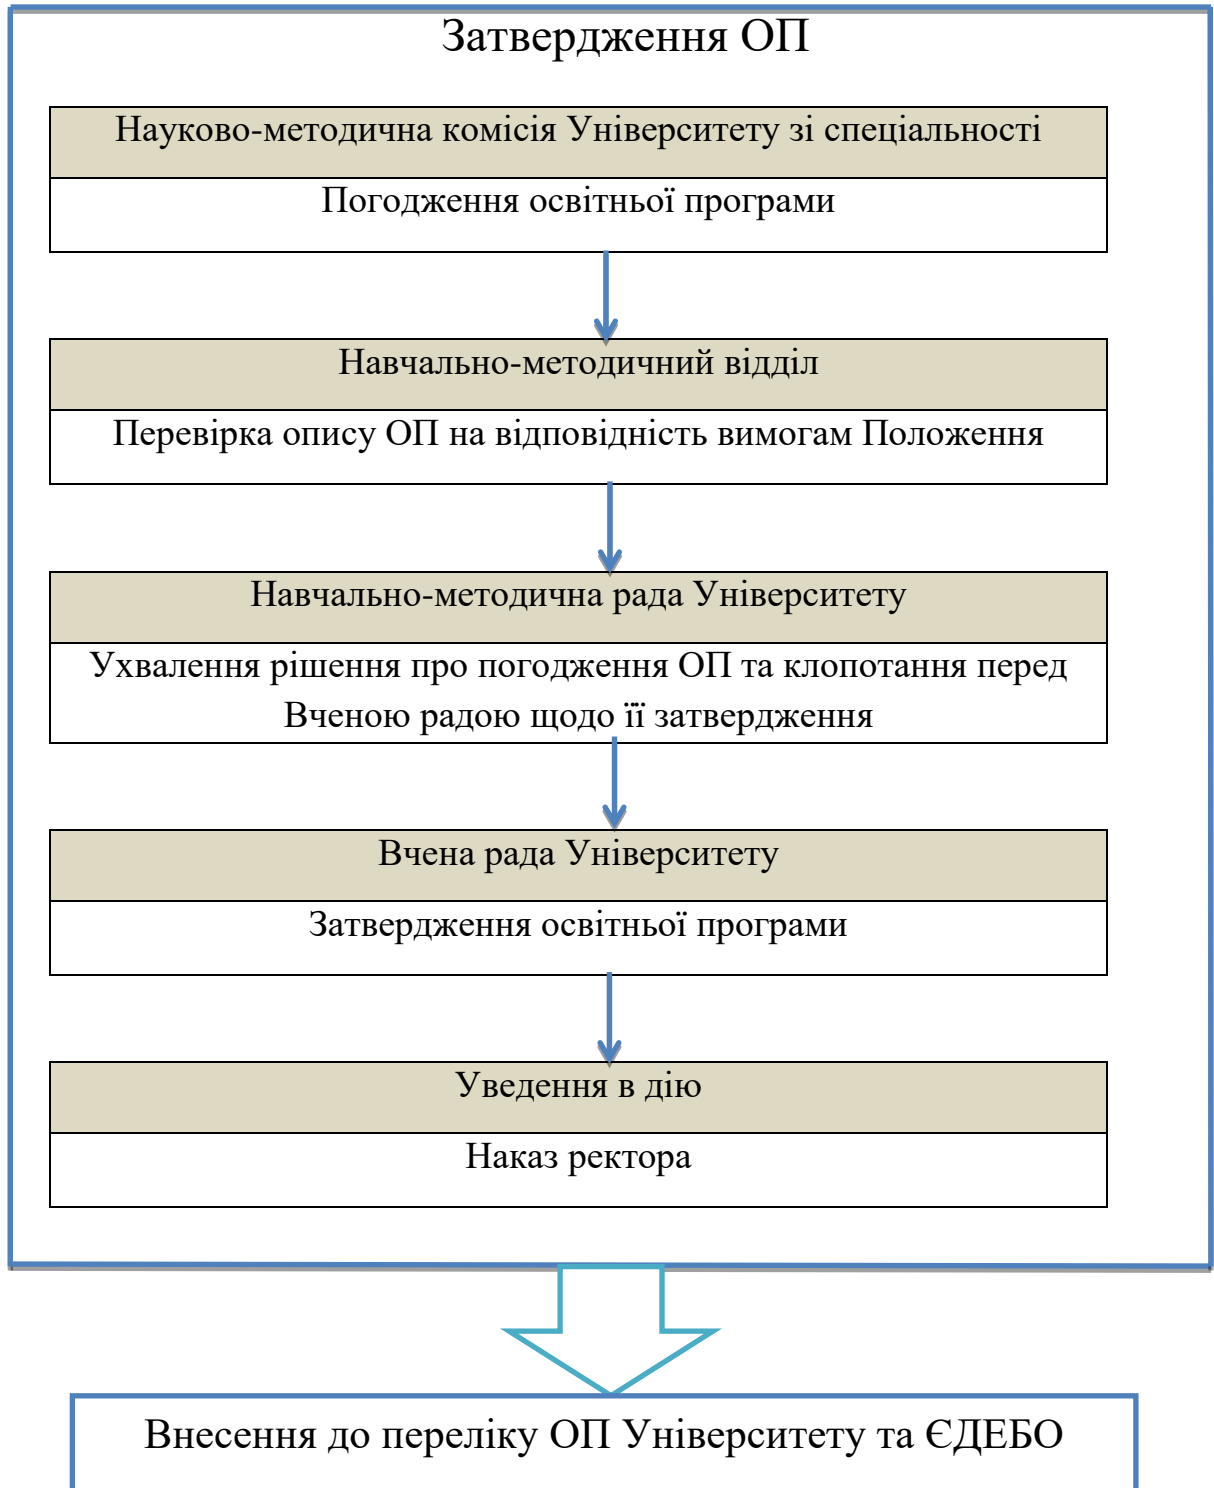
Затвердження ОП

Науково-методична комісія Університету зі спеціальності

Погодження освітньої програми

Навчально-методичний відділ

Перевірка опису ОП на відповідність вимогам Положення

Навчально-методична рада Університету

Ухвалення рішення про погодження ОП та клопотання перед Вченою радою щодо її затвердження

Вчена рада Університету

Затвердження освітньої програми

Уведення в дію

Наказ ректора

Внесення до переліку ОП Університету та ЄДЕБО